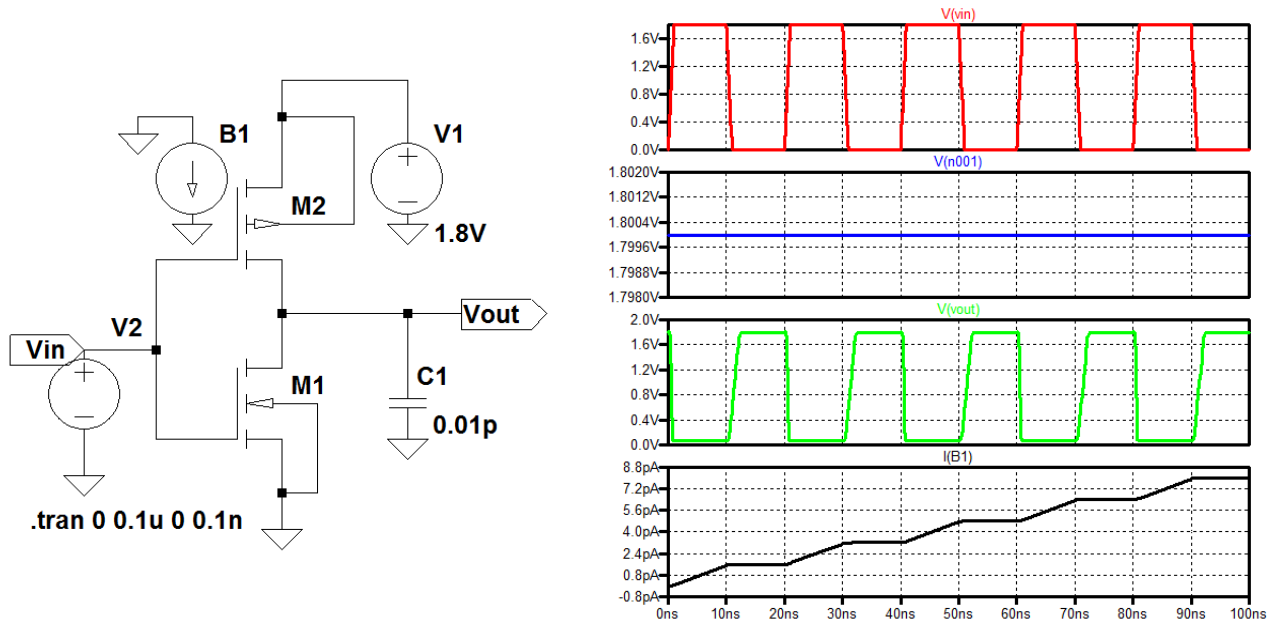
B1

V1

M2

1.8V

V2

Vout

Vin

M1

C1

0.01p

.tran 0 0.1u 0 0.1n

V(vin)

1.6V
1.2V
0.8V
0.4V
0.0V

V(n001)

1.8020V
1.8012V
1.8004V
1.7996V
1.7988V
1.7980V

V(vout)

2.0V
1.6V
1.2V
0.8V
0.4V
0.0V

I(B1)

8.8pA
7.2pA
5.6pA
4.0pA
2.4pA
0.8pA
-0.8pA

0ns 10ns 20ns 30ns 40ns 50ns 60ns 70ns 80ns 90ns 100ns